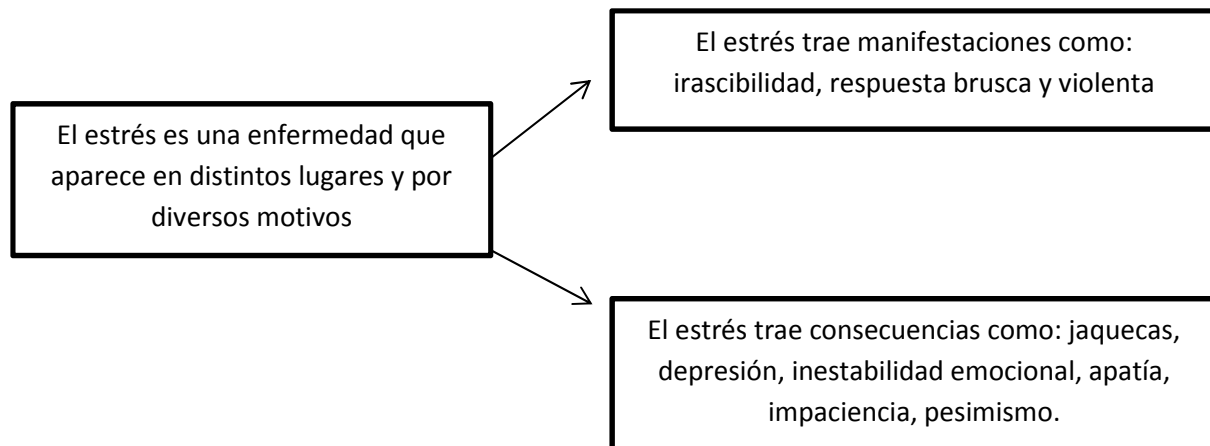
El estrés es una enfermedad que aparece en distintos lugares y por diversos motivos

El estrés trae manifestaciones como: irascibilidad, respuesta brusca y violenta

El estrés trae consecuencias como: jaquecas, depresión, inestabilidad emocional, apatía, impaciencia, pesimismo.